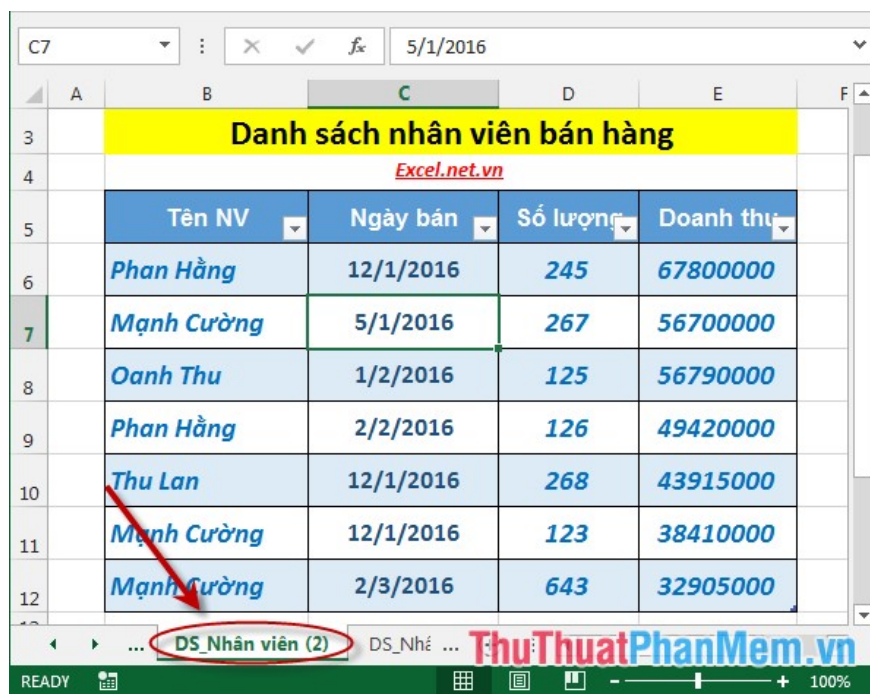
C7 | $f_x$ | 5/1/2016

| | A | B | C | D | E | F |
|---|---|---|---|---|---|---|
| 3 | | Danh sách nhân viên bán hàng | | | | |
| 4 | | Excel.net.vn | | | | |
| 5 | | Tên NV | Ngày bán | Số lượng | Doanh thu | |
| 6 | | Phan Hằng | 12/1/2016 | 245 | 67800000 | |
| 7 | | Mạnh Cường | 5/1/2016 | 267 | 56700000 | |
| 8 | | Oanh Thu | 1/2/2016 | 125 | 56790000 | |
| 9 | | Phan Hằng | 2/2/2016 | 126 | 49420000 | |
| 10 | | Thu Lan | 12/1/2016 | 268 | 43915000 | |
| 11 | | Mạnh Cường | 12/1/2016 | 123 | 38410000 | |
| 12 | | Mạnh Cường | 2/3/2016 | 643 | 32905000 | |

... DS_Nhân viên (2) DS_Nhá ...

ThuThuatPhanMem.vn

READY 100%